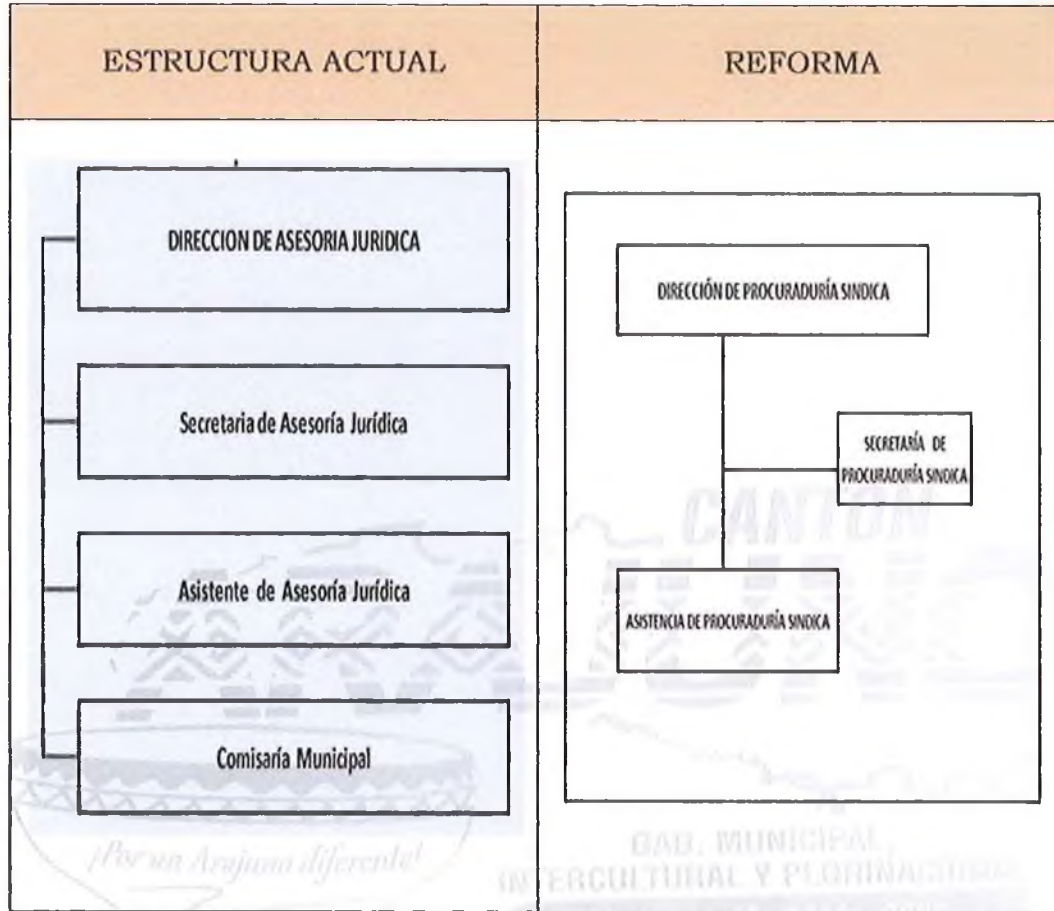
| ESTRUCTURA ACTUAL | REFORMA |
|---|---|
| DIRECCION DE ASESORIA JURIDICA<br>Secretaria de Asesoría Jurídica<br>Asistente de Asesoría Jurídica<br>Comisaría Municipal<br>¡Por un Arajuno diferente! | DIRECCIÓN DE PROCURADURÍA SINDICA<br>SECRETARÍA DE PROCURADURÍA SINDICA<br>ASISTENCIA DE PROCURADURÍA SINDICA<br>CANTON<br>GAD. MUNICIPAL INTERCULTURAL Y PLURINACIONAL |